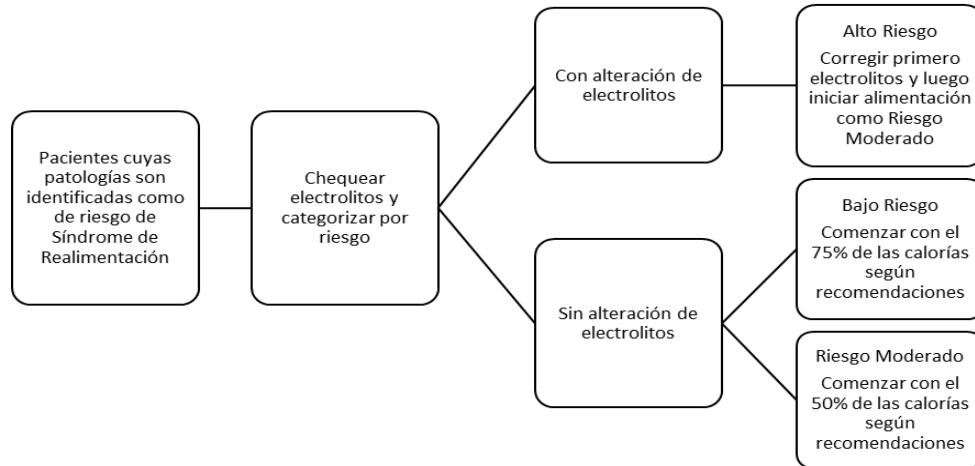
Pacientes cuyas patologías son identificadas como de riesgo de Síndrome de Realimentación

Chequear electrolitos y categorizar por riesgo

Con alteración de electrolitos

Alto Riesgo
Corregir primero electrolitos y luego iniciar alimentación como Riesgo Moderado

Sin alteración de electrolitos

Bajo Riesgo
Comenzar con el 75% de las calorías según recomendaciones

Riesgo Moderado
Comenzar con el 50% de las calorías según recomendaciones